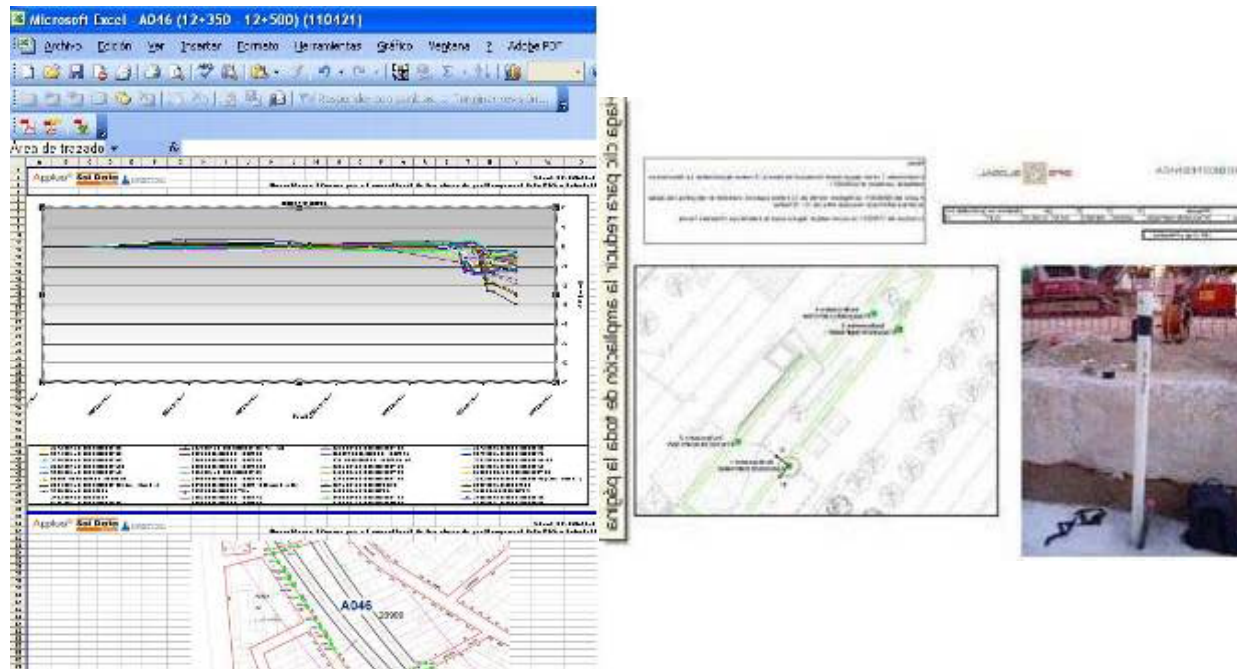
Microsoft Excel - A046 (12+350 - 12+500) (110421)

Archivo Edición Ver Insertar Formato Herramientas Gráfico Ventana ? Adobe PDF

Área de trazado

Applus+ Geotecnia

Applus+ Geotecnia

A046

Haga clic para reducir la ampliación de toda la página

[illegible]